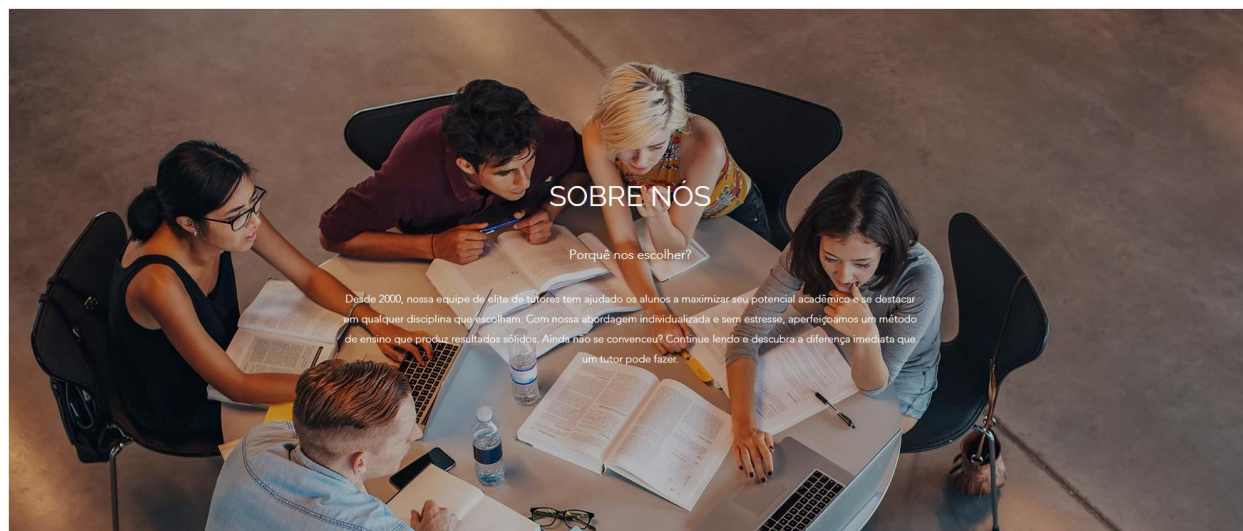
SOBRE NÓS

Porquê nos escolher?

Desde 2000, nossa equipe de elite de tutores tem ajudado os alunos a maximizar seu potencial acadêmico e se destacar em qualquer disciplina que escolham. Com nossa abordagem individualizada e sem estresse, aperfeiçoamos um método de ensino que produz resultados sólidos. Ainda não se convenceu? Continue lendo e descubra a diferença imediata que um tutor pode fazer.